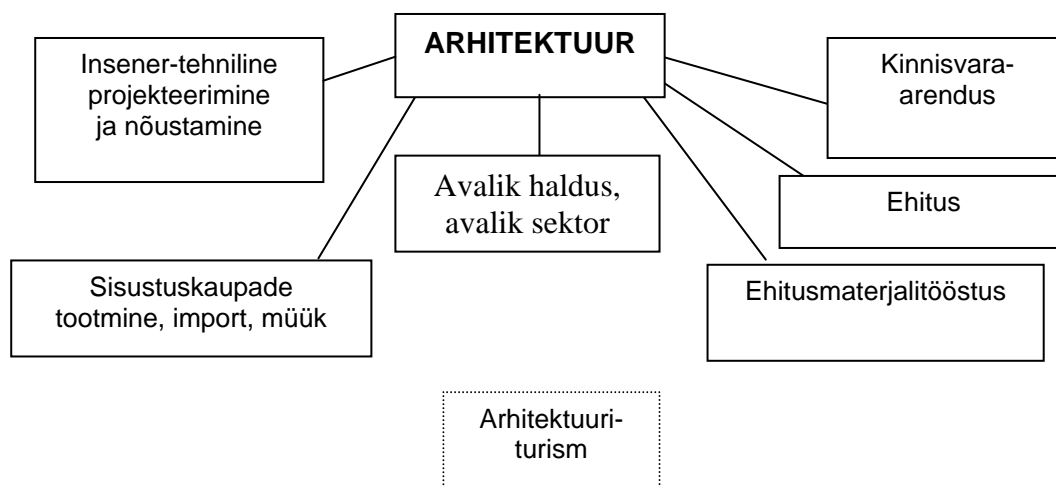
ARHITEKTUUR

Insener-tehniline projekteerimine ja nõustamine

Kinnisvara-arendus

Avalik haldus, avalik sektor

Ehitus

Sisustuskaupade tootmine, import, müük

Ehitusmaterjalitööstus

Arhitektuuri-turism